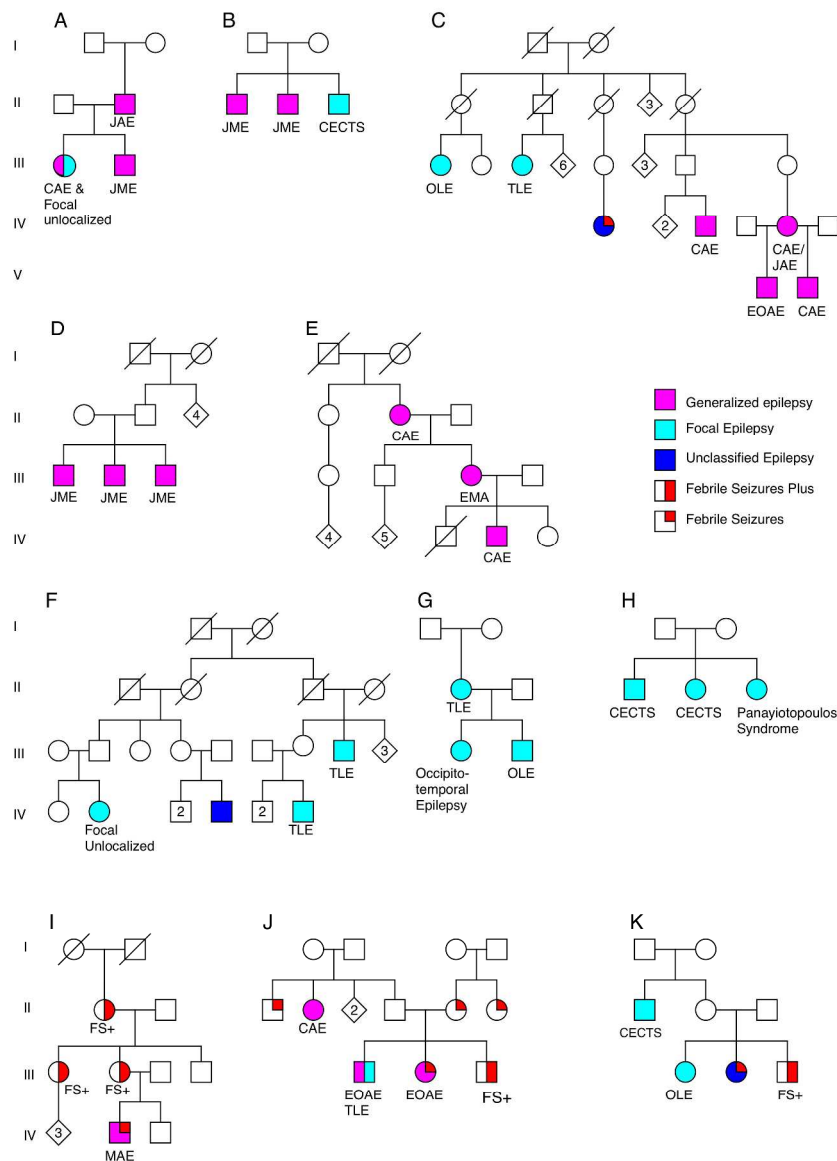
A
I
II
III
IV
V
JAE
CAE & Focal unlocalized
JME

B
JME
JME
CECTS

C
3
6
3
2
OLE
TLE
CAE
CAE/ JAE
EOAE
CAE

D
I
II
III
IV
4
JME
JME
JME

E
CAE
EMA
4
5
CAE

Generalized epilepsy
Focal Epilepsy
Unclassified Epilepsy
Febrile Seizures Plus
Febrile Seizures

F
I
II
III
IV
3
TLE
2
2
Focal Unlocalized
TLE

G
TLE
Occipito-temporal Epilepsy
OLE

H
CECTS
CECTS
Panayiotopoulos Syndrome

I
I
II
III
IV
FS+
FS+
FS+
3
MAE

J
2
CAE
EOAE TLE
EOAE
FS+

K
CECTS
OLE
FS+